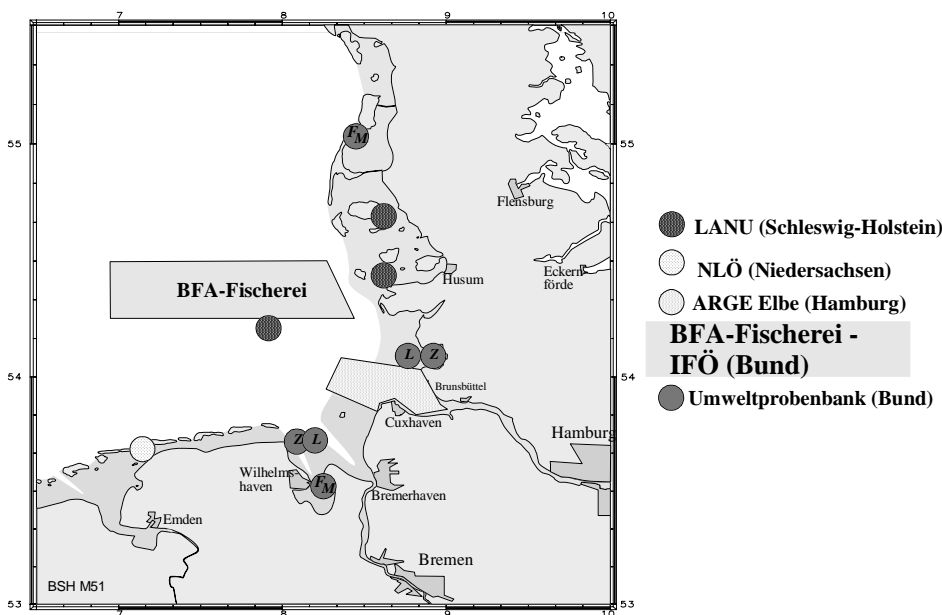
7
8
9
10
55
55
54
54
53
53
7
8
9
10

$F_M$
Flensburg
BFA-Fischerei
Husum
Eckern förde
L
Z
Brunsbüttel
Z
L
Cuxhaven
Hamburg
Wilhelms haven
$F_M$
Bremerhaven
Emden
Bremen
BSH M51

LANU (Schleswig-Holstein)
NLÖ (Niedersachsen)
ARGE Elbe (Hamburg)
BFA-Fischerei - IFÖ (Bund)
Umweltprobenbank (Bund)